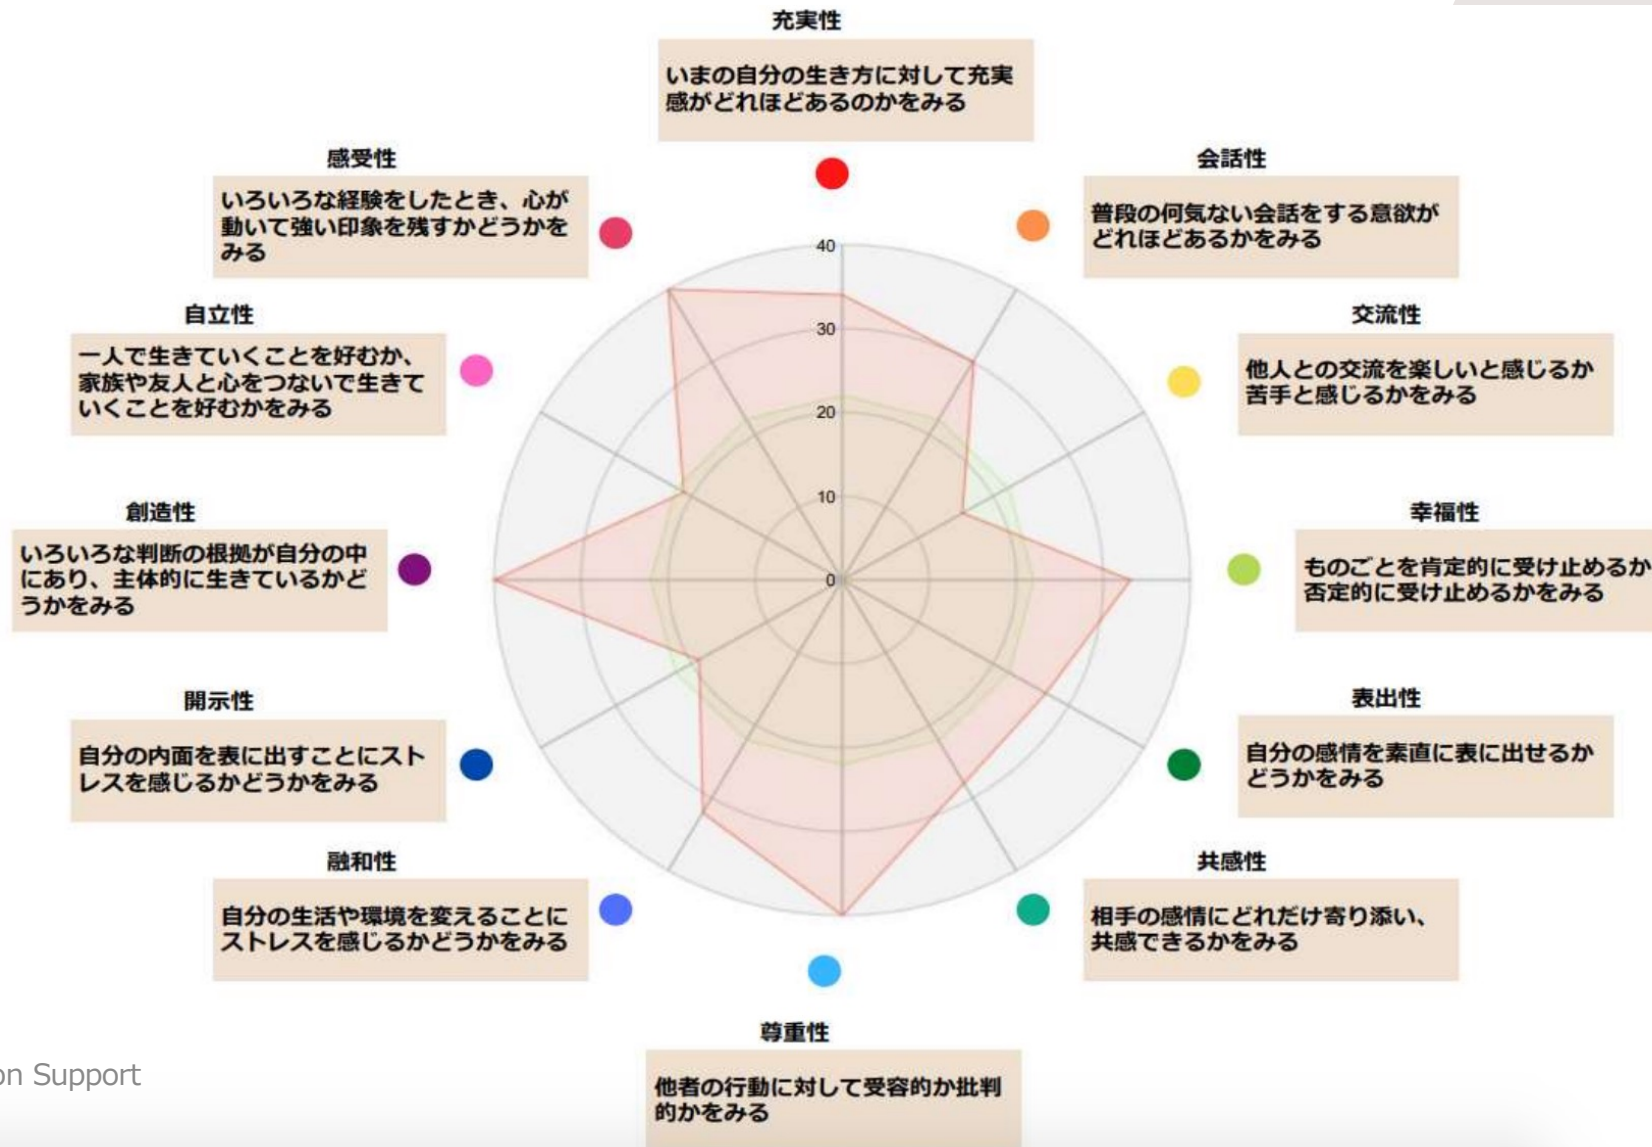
充実性

いまの自分の生き方に対して充実感がどれほどあるのかをみる

感受性

いろいろな経験をしたとき、心が動いて強い印象を残すかどうかをみる

会話性

普段の何気ない会話をする意欲がどれほどあるかをみる

自立性

一人で生きていくことを好むか、家族や友人と心をつないで生きていくことを好むかをみる

交流性

他人との交流を楽しいと感じるか苦手と感じるかをみる

40
30
20
10
0

創造性

いろいろな判断の根拠が自分の中にあり、主体的に生きているかどうかをみる

幸福性

ものごとを肯定的に受け止めるか否定的に受け止めるかをみる

開示性

自分の内面を表に出すことにストレスを感じるかどうかをみる

表出性

自分の感情を素直に表に出せるかどうかをみる

融和性

自分の生活や環境を変えることにストレスを感じるかどうかをみる

共感性

相手の感情にどれだけ寄り添い、共感できるかをみる

尊重性

他者の行動に対して受容的か批判的かをみる

on Support